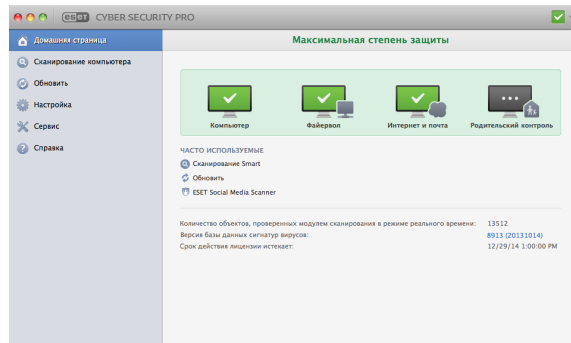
ESET CYBER SECURITY PRO

Домашняя страница
Сканирование компьютера
Обновить
Настройка
Сервис
Справка

Максимальная степень защиты

Компьютер
Файервол
Интернет и почта
Родительский контроль

ЧАСТО ИСПОЛЬЗУЕМЫЕ
Сканирование Smart
Обновить
ESET Social Media Scanner

Количество объектов, проверенных модулем сканирования в режиме реального времени: 13512
Версия базы данных сигнатур вирусов: 8913 (20131014)
Срок действия лицензии истекает: 12/29/14 1:00:00 PM